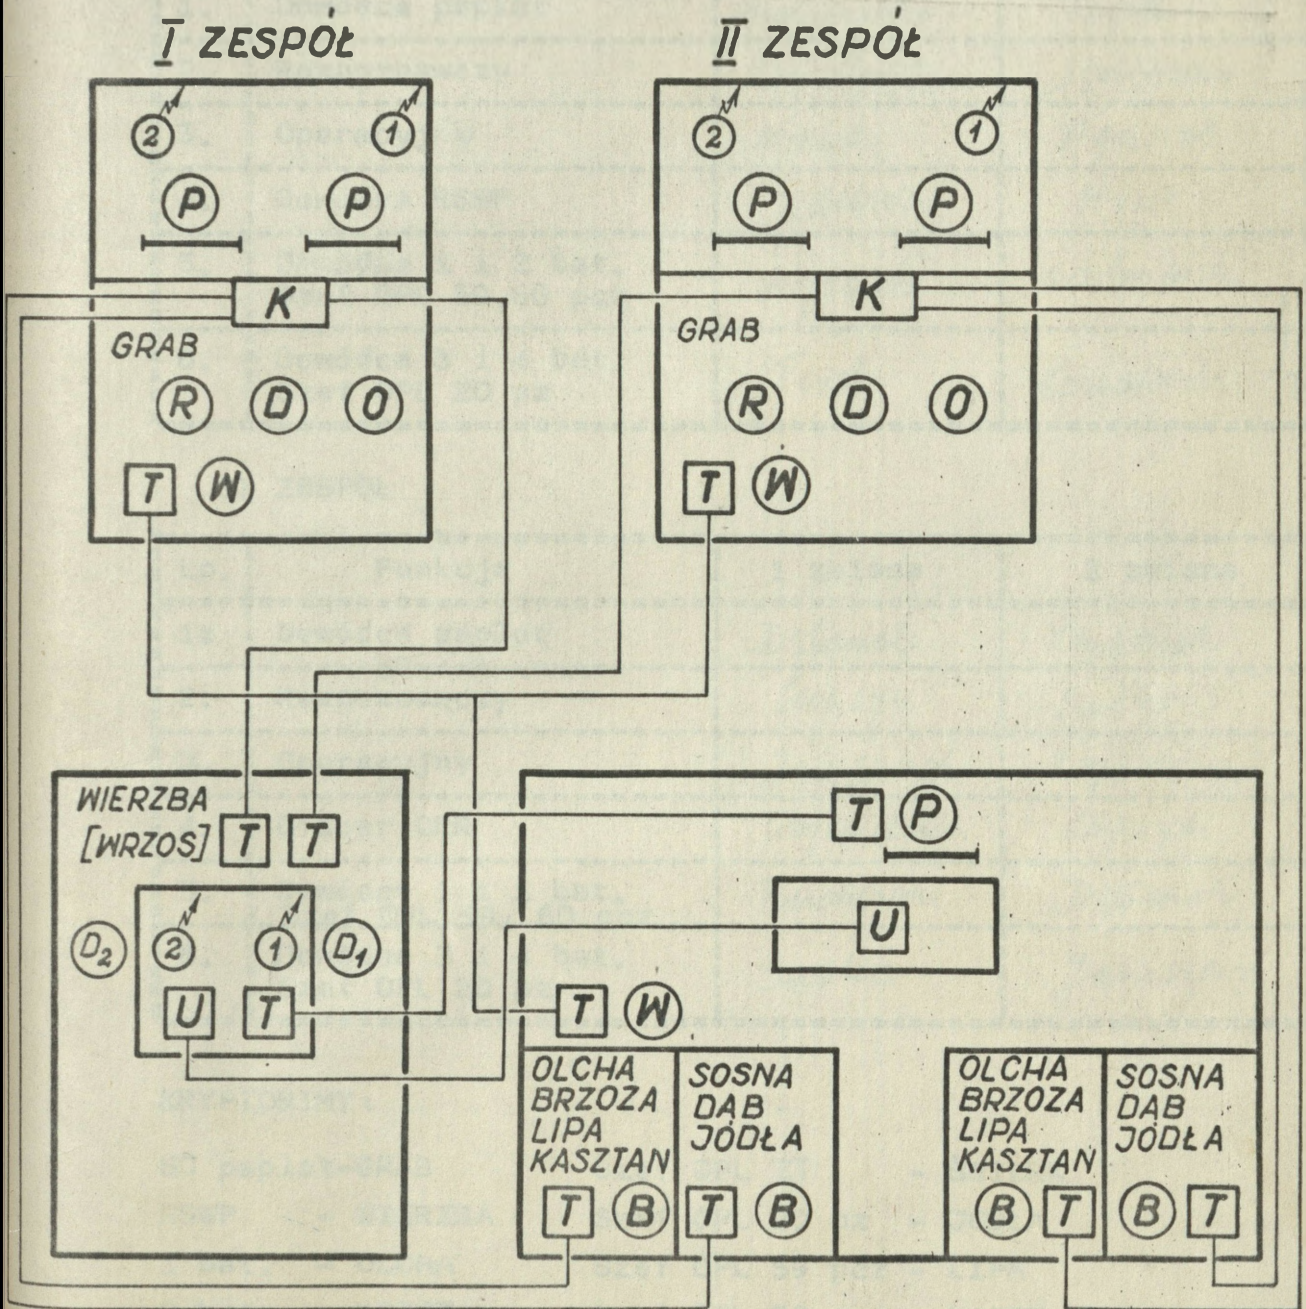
I ZESPÓŁ

2 1

P P

K

GRAB

R D O

T W

II ZESPÓŁ

2 1

P P

K

GRAB

R D O

T W

WIERZBA [WRZOS] T T

$D_2$ 2 1 $D_1$

U T

T P

U

T W

OLCHA BRZOZA LIPA KASZTAN

T B

SOSNA DĄB JODŁA

T B

OLCHA BRZOZA LIPA KASZTAN

B T

SOSNA DĄB JODŁA

B T